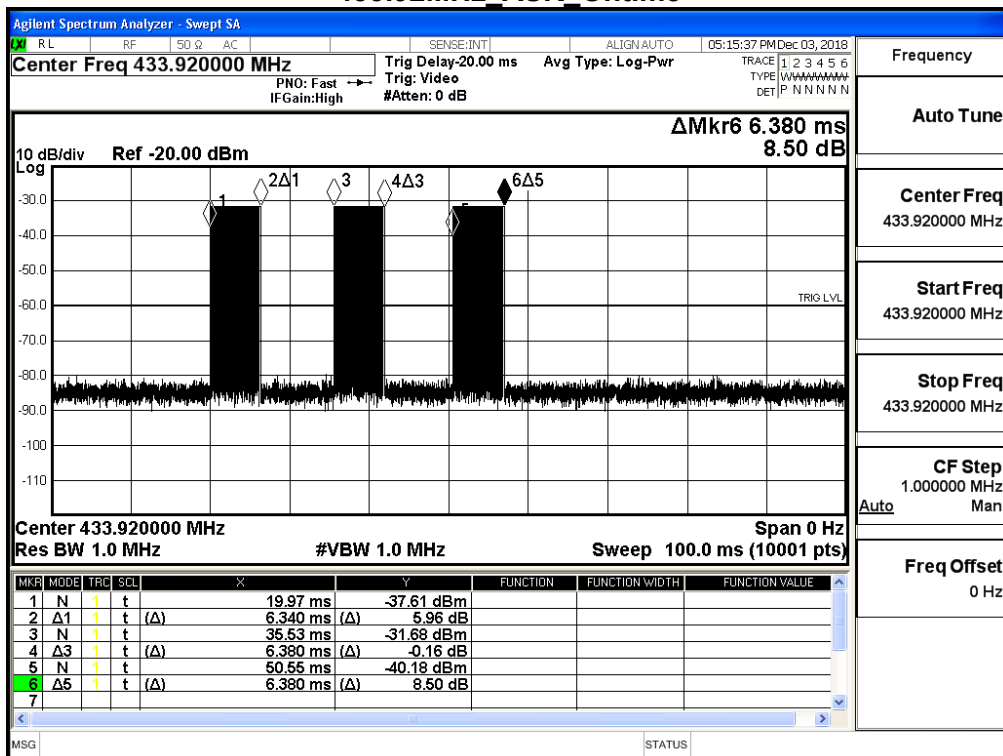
Agilent Spectrum Analyzer - Swept SA

RL RF 50 Ω AC SENSE:INT ALIGN AUTO 05:15:37 PM Dec 03, 2018

Center Freq 433.920000 MHz PNO: Fast IFGain:High Trig Delay-20.00 ms Trig: Video #Atten: 0 dB Avg Type: Log-Pwr TRACE 1 2 3 4 5 6 TYPE WWWWWW DET P N N N N N

Frequency

ΔMkr6 6.380 ms
8.50 dB

10 dB/div Ref -20.00 dBm
Log

-30.0
-40.0
-50.0
-60.0
-70.0
-80.0
-90.0
-100
-110

1 2Δ1 3 4Δ3 5 6Δ5

TRIG LVL

Center 433.920000 MHz Span 0 Hz
Res BW 1.0 MHz #VBW 1.0 MHz Sweep 100.0 ms (10001 pts)

Auto Tune

Center Freq
433.920000 MHz

Start Freq
433.920000 MHz

Stop Freq
433.920000 MHz

CF Step
1.000000 MHz
Auto Man

Freq Offset
0 Hz

| MKR | MODE | TRC | SCL | X | | Y | FUNCTION | FUNCTION WIDTH | FUNCTION VALUE |
|---|---|---|---|---|---|---|---|---|---|
| 1 | N | 1 | t | | 19.97 ms | -37.61 dBm | | | |
| 2 | Δ1 | 1 | t | (Δ) | 6.340 ms (Δ) | 5.96 dB | | | |
| 3 | N | 1 | t | | 35.53 ms | -31.68 dBm | | | |
| 4 | Δ3 | 1 | t | (Δ) | 6.380 ms (Δ) | -0.16 dB | | | |
| 5 | N | 1 | t | | 50.55 ms | -40.18 dBm | | | |
| 6 | Δ5 | 1 | t | (Δ) | 6.380 ms (Δ) | 8.50 dB | | | |
| 7 | | | | | | | | | |

MSG STATUS